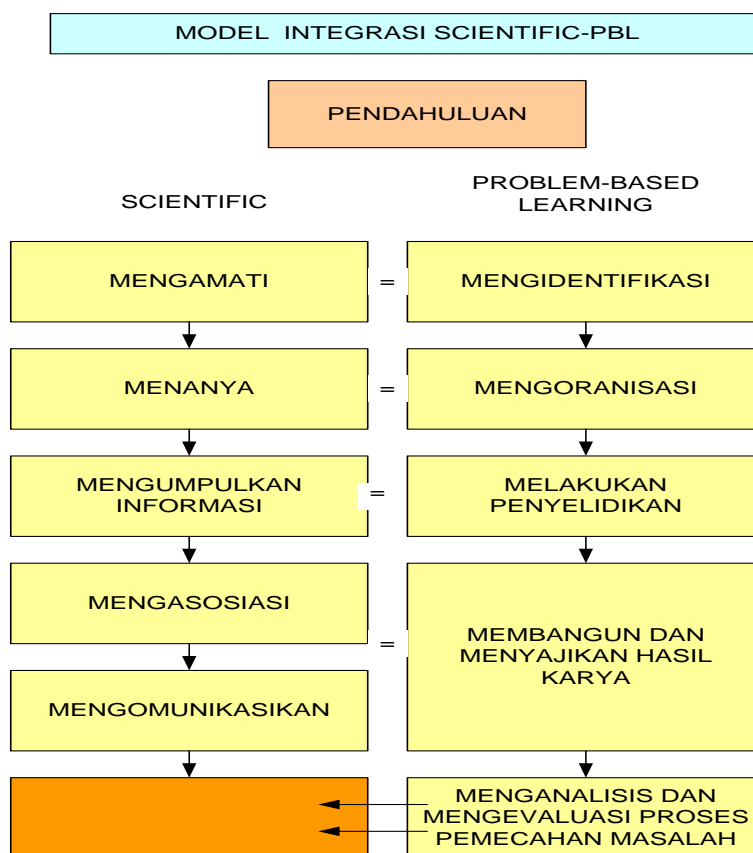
MODEL INTEGRASI SCIENTIFIC-PBL

PENDAHULUAN

SCIENTIFIC

PROBLEM-BASED LEARNING

MENGAMATI

=

MENGIDENTIFIKASI

MENANYA

=

MENGORANISASI

MENGUMPULKAN INFORMASI

=

MELAKUKAN PENYELIDIKAN

MENGASOSIASI

=

MEMBANGUN DAN MENYAJIKAN HASIL KARYA

MENGOMUNIKASIKAN

MENGANALISIS DAN MENGEVALUASI PROSES PEMECAHAN MASALAH